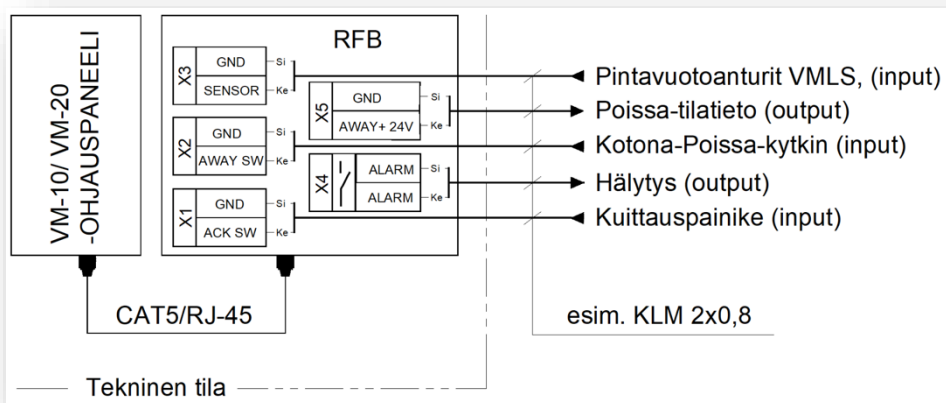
VM-10/ VM-20
-OHJAUSPANEELI

RFB

X3
GND
SENSOR
Si
Ke

X2
GND
AWAY SW
Si
Ke

X1
GND
ACK SW
Si
Ke

X5
GND
AWAY+ 24V
Si
Ke

X4
ALARM
ALARM
Si
Ke

Pintavuotoanturit VMLS, (input)
Poissa-tilatieto (output)
Kotona-Poissa-kytkin (input)
Hälytys (output)
Kuittauspainike (input)

CAT5/RJ-45

esim. KLM 2x0,8

Tekninen tila